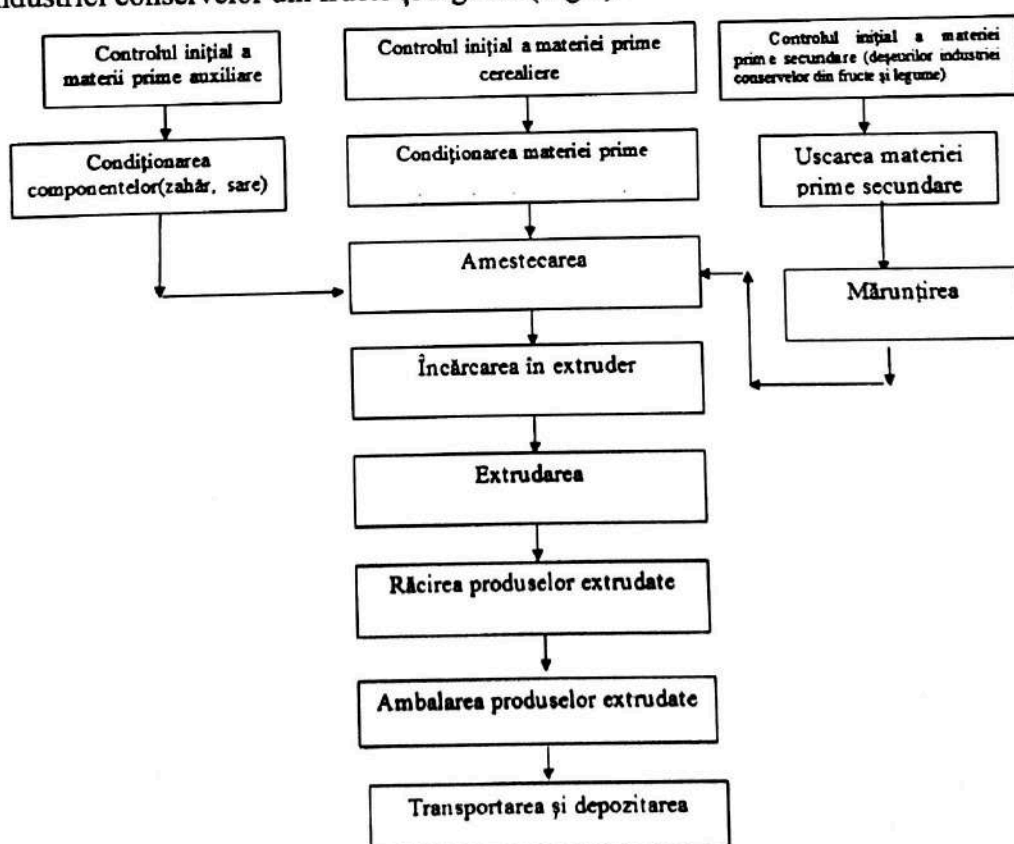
industriei conservelor din fructe și legume (fig. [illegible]).

Controlul inițial a materii prime auxiliare

Condiționarea componentelor(zahăr, sare)

Controlul inițial a materiei prime cerealiere

Condiționarea materiei prime

Controlul inițial a materiei prim e secundare (deșeurilor industriei conservelor din fructe și legume)

Uscarea materiei prime secundare

Mărunțirea

Amestecarea

Încărcarea în extruder

Extrudarea

Răcirea produselor extrudate

Ambalarea produselor extrudate

Transportarea și depozitarea